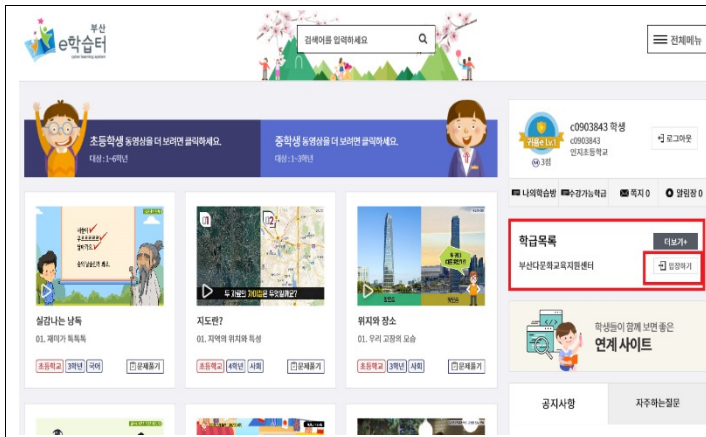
부산 e학습터
cyber learning system

검색어를 입력하세요

전체메뉴

초등학생 동영상을 더 보려면 클릭하세요.
대상 : 1~6학년

중학생 동영상을 더 보려면 클릭하세요.
대상 : 1~3학년

c0903843 학생
c0903843
인지초등학교

로그아웃

3점

나의학습방 수강가능학급 쪽지 0 알림장 0

실감나는 낙독
01. 재미가 톡톡톡
초등학교 3학년 국어
문제풀기

지도란?
01. 지역의 위치와 특성
초등학교 4학년 사회
문제풀기

두 지도의 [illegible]은 무엇일까요?

위치와 장소
01. 우리 고장의 모습
초등학교 3학년 사회
문제풀기

학급목록
더보기+
부산다문화교육지원센터
입장하기

학생들이 함께 보면 좋은
연계 사이트

공지사항
자주하는질문